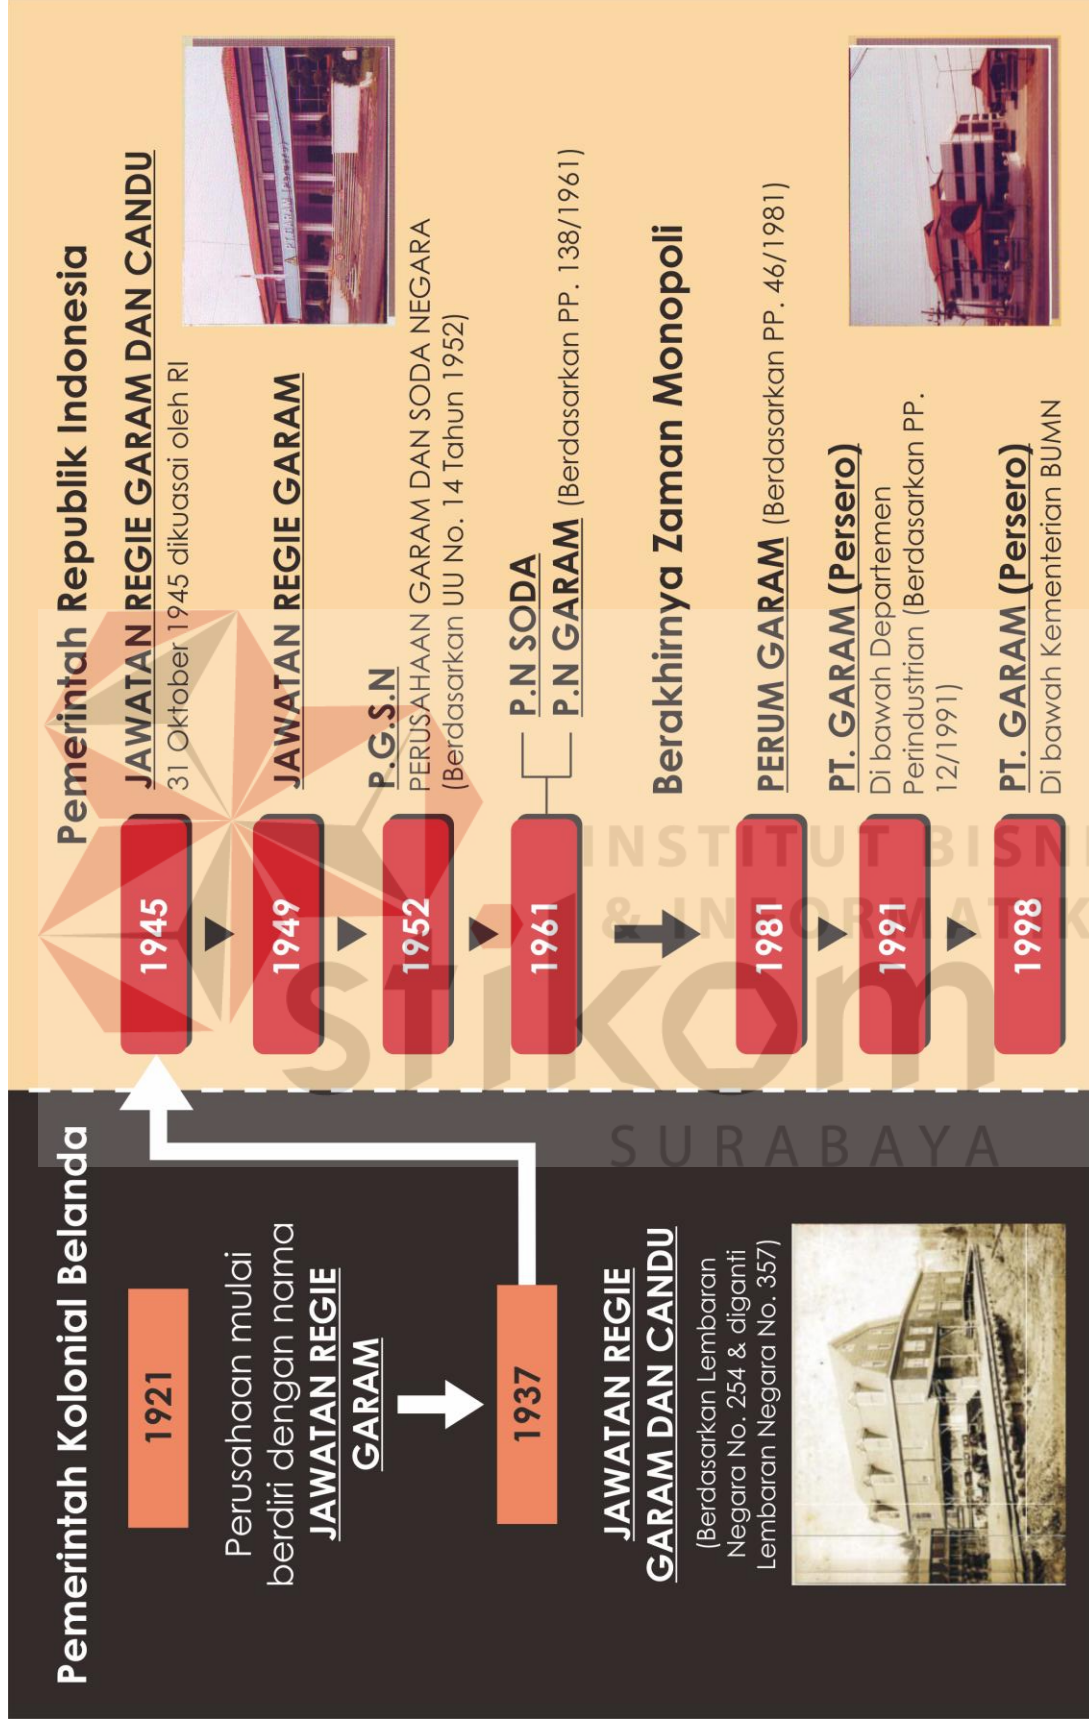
Pemerintah Kolonial Belanda

1921

Perusahaan mulai berdiri dengan nama JAWATAN REGIE GARAM

1937

JAWATAN REGIE GARAM DAN CANDU
(Berdasarkan Lembaran Negara No. 254 & diganti Lembaran Negara No. 357)

Pemerintah Republik Indonesia

1945
JAWATAN REGIE GARAM DAN CANDU
31 Oktober 1945 dikuasai oleh RI

1949
JAWATAN REGIE GARAM

1952
P.G.S.N
PERUSAHAAN GARAM DAN SODA NEGARA
(Berdasarkan UU No. 14 Tahun 1952)

1961
P.N SODA
P.N GARAM (Berdasarkan PP. 138/1961)

Berakhirnya Zaman Monopoli

1981
PERUM GARAM (Berdasarkan PP. 46/1981)

1991
PT. GARAM (Persero)
Di bawah Departemen Perindustrian (Berdasarkan PP. 12/1991)

1998
PT. GARAM (Persero)
Di bawah Kementerian BUMN

INSTITUT BISNIS & INFORMATIKA
stikom
SURABAYA